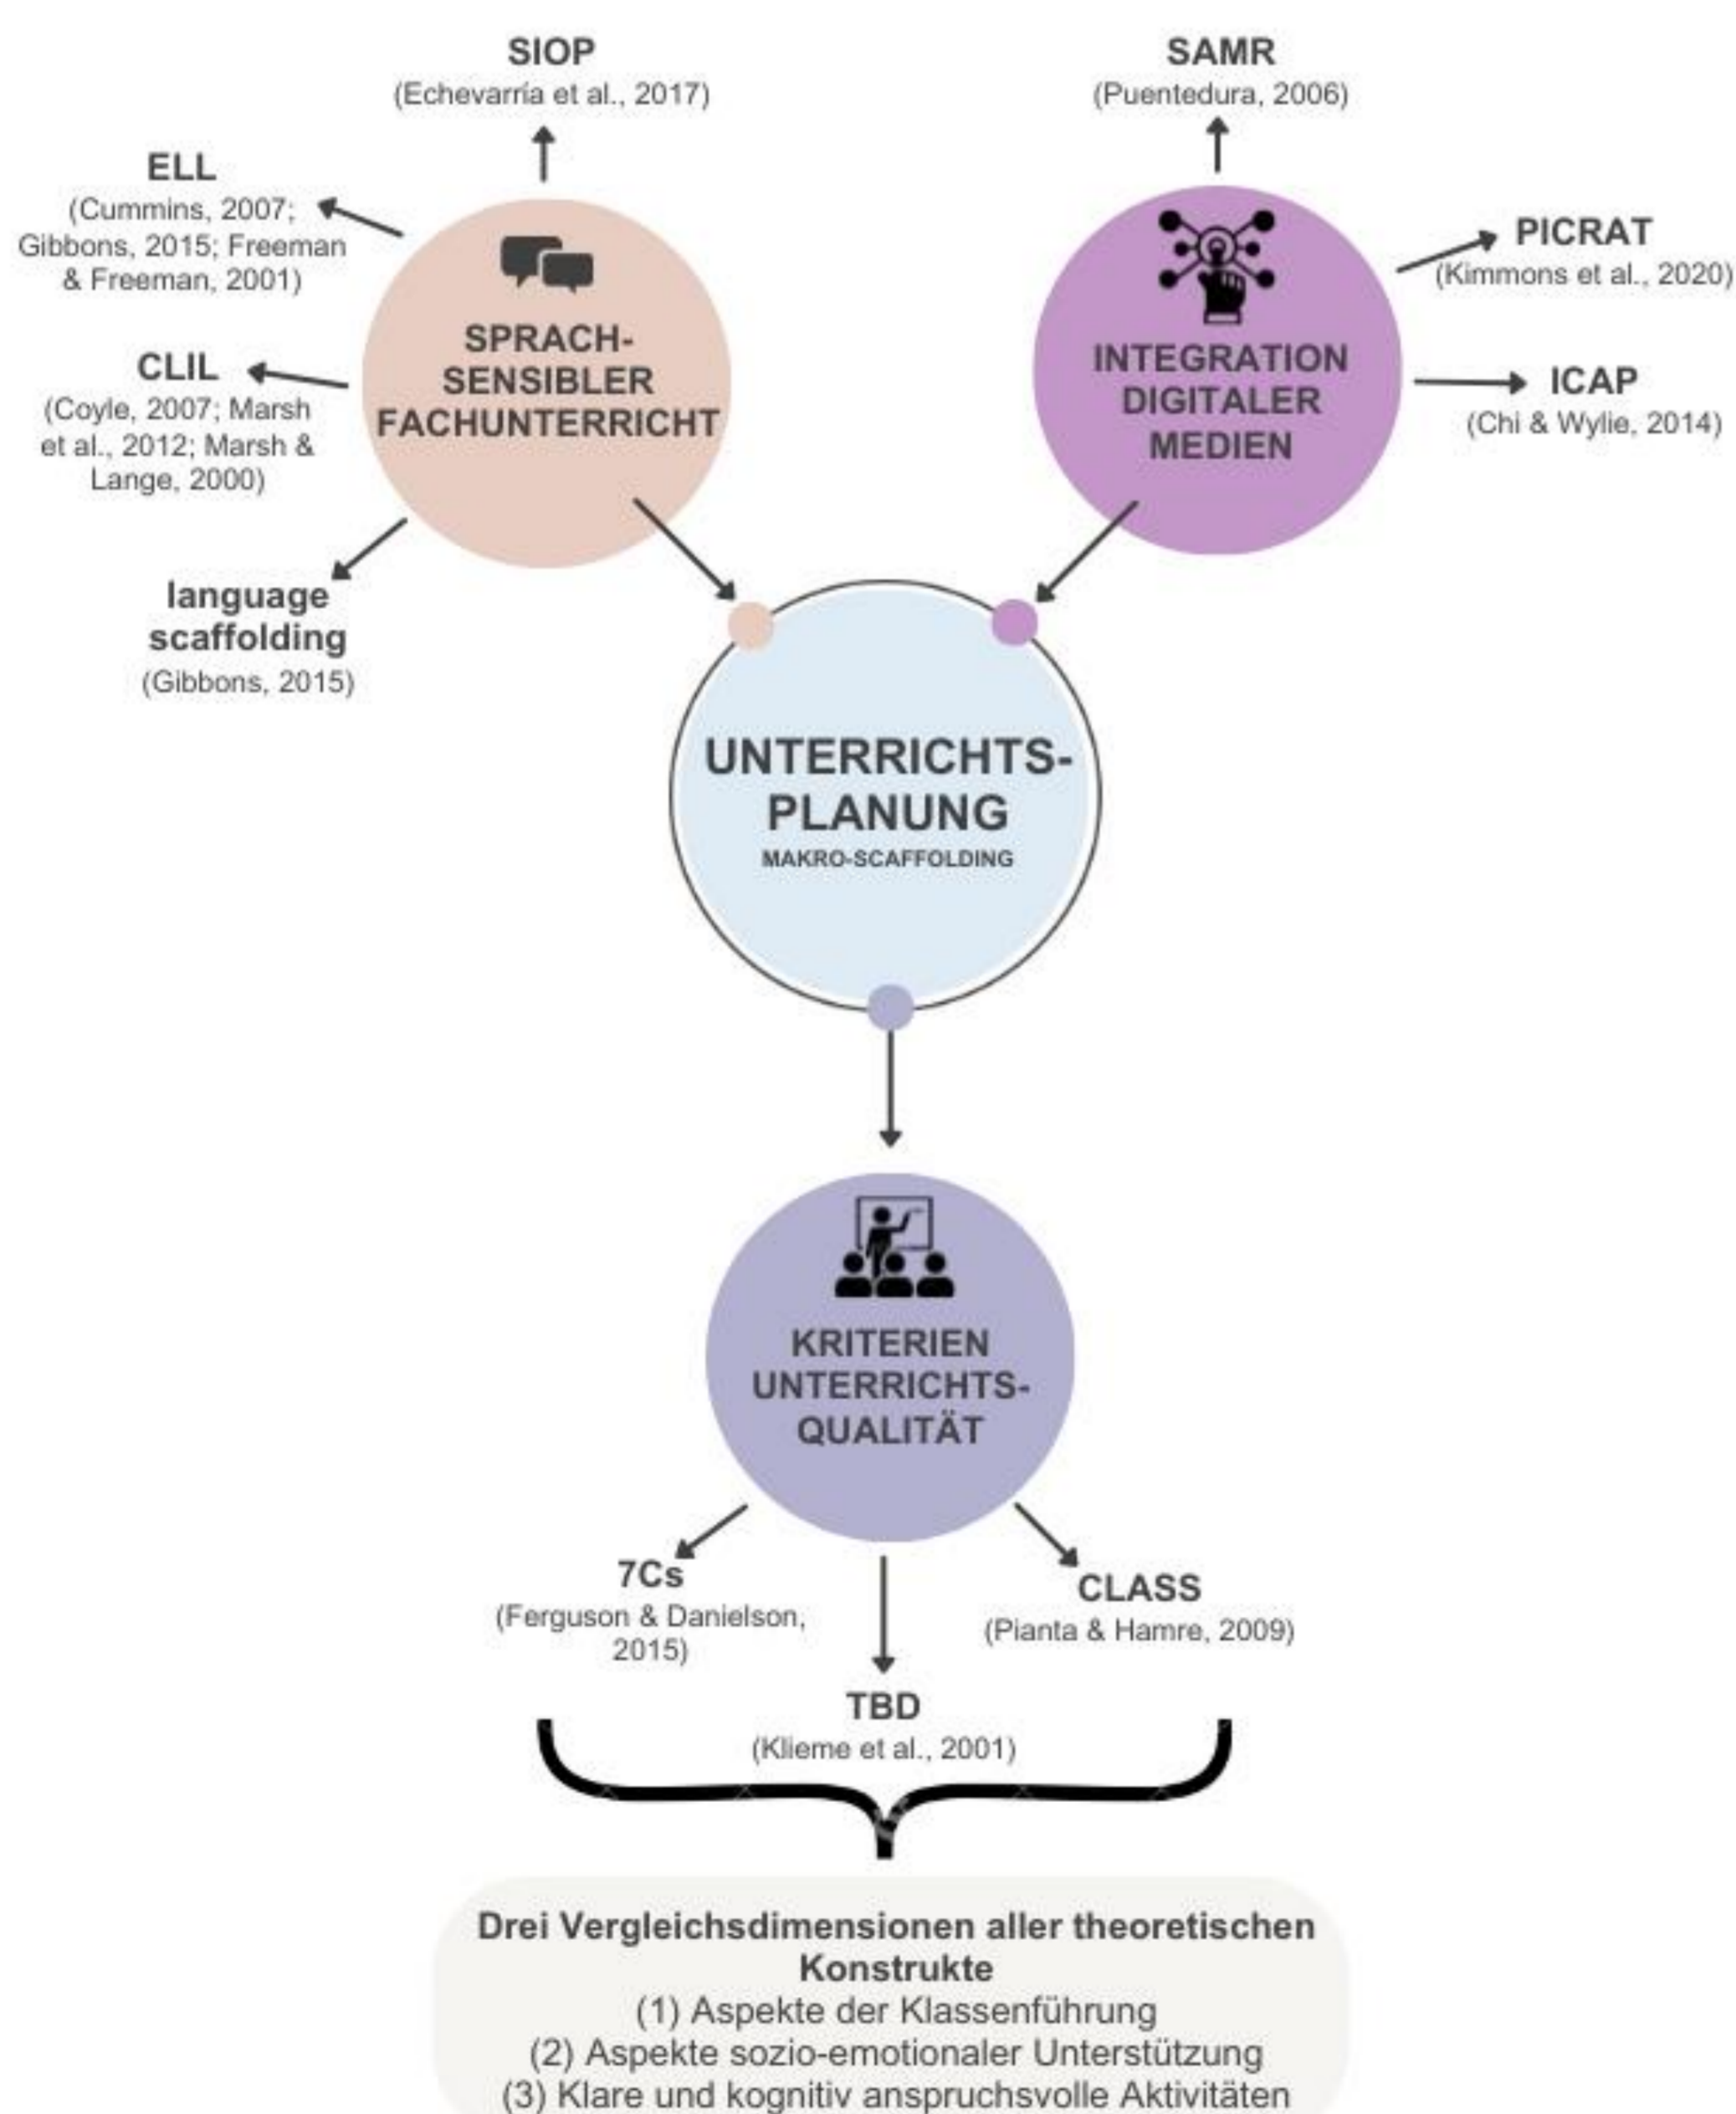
SIOP
(Echevarría et al., 2017)

ELL
(Cummins, 2007; Gibbons, 2015; Freeman & Freeman, 2001)

CLIL
(Coyle, 2007; Marsh et al., 2012; Marsh & Lange, 2000)

language scaffolding
(Gibbons, 2015)

SPRACHSENSIBLER FACHUNTERRICHT

SAMR
(Puentedura, 2006)

PICRAT
(Kimmons et al., 2020)

ICAP
(Chi & Wylie, 2014)

INTEGRATION DIGITALER MEDIEN

UNTERRICHTSPLANUNG
MAKRO-SCAFFOLDING

KRITERIEN UNTERRICHTSQUALITÄT

7Cs
(Ferguson & Danielson, 2015)

TBD
(Klieme et al., 2001)

CLASS
(Pianta & Hamre, 2009)

Drei Vergleichsdimensionen aller theoretischen Konstrukte
(1) Aspekte der Klassenführung
(2) Aspekte sozio-emotionaler Unterstützung
(3) Klare und kognitiv anspruchsvolle Aktivitäten